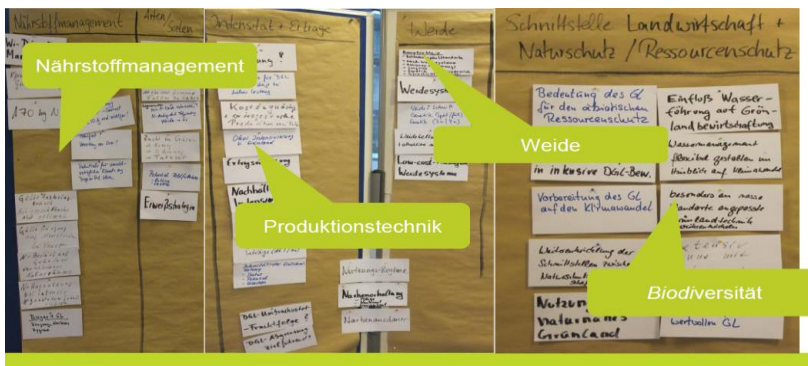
Nährstoffmanagement

Arten/Sorten

Nährstoffmanagement

170 kg N

Grundfutter + Ertrag

Produktionstechnik

Kostendegression

Ertragssicherung

Nachhaltigkeit

Erweiterung

Weide

Weidesystem

Low-cost-Weidesystem

Weide

Nutzungssysteme

Nachsaat

Schnittstelle Landwirtschaft + Naturschutz / Ressourcenschutz

Bedeutung des GL für den abiotischen Ressourcenschutz

Einfluß Wasserführung auf Grünlandbewirtschaftung

Wassermanagement

in inklusive DGL-Bew.

Vorbereitung des GL auf den Klimawandel

besonders an nasse Standorte angepasst

Weiterentwicklung der Schnittstellen

Naturschutz

Nutzung von naturnahem Grünland

wertvollen GL

Biodiversität